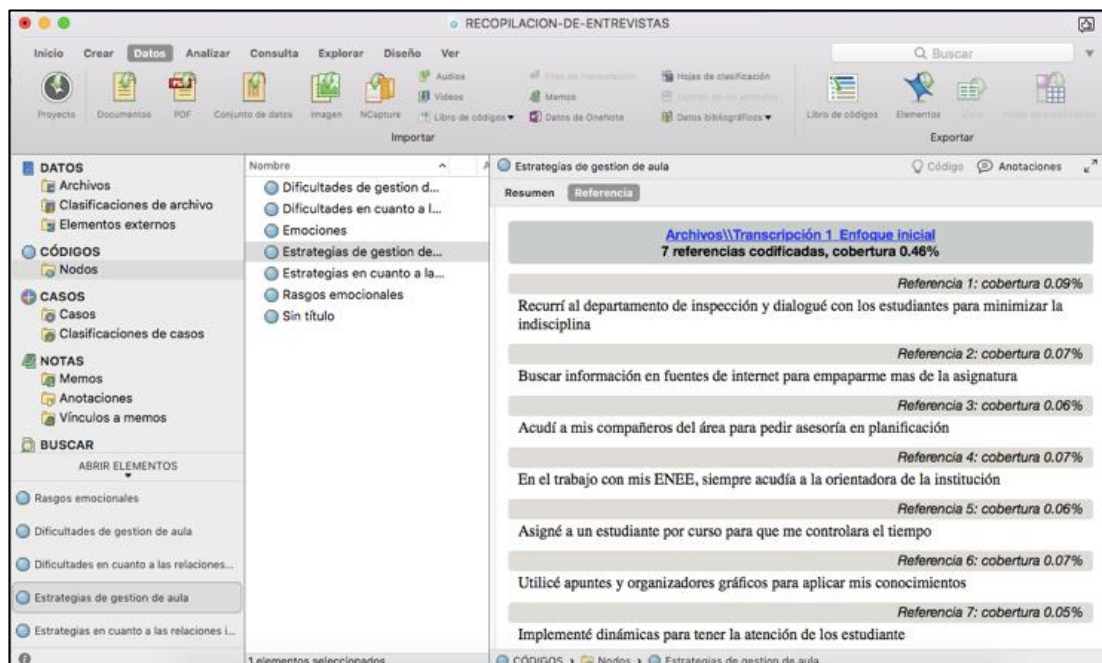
RECOPILACION-DE-ENTREVISTAS

Inicio Crear Datos Analizar Consulta Explorar Diseño Ver

Q Buscar

Proyecto Documentos PDF Conjunto de datos Imagen NCapture Audios Videos Libro de códigos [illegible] Memos Datos de OneNote Hojas de clasificación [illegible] Datos bibliográficos Libro de códigos Elementos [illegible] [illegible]

Importar

Exportar

DATOS
Archivos
Clasificaciones de archivo
Elementos externos
CÓDIGOS
Nodos
CASOS
Casos
Clasificaciones de casos
NOTAS
Memos
Anotaciones
Vínculos a memos
BUSCAR

ABRIR ELEMENTOS

Rasgos emocionales
Dificultades de gestion de aula
Dificultades en cuanto a las relaciones...
Estrategias de gestion de aula
Estrategias en cuanto a las relaciones i...

Nombre
Dificultades de gestion d...
Dificultades en cuanto a l...
Emociones
Estrategias de gestion de...
Estrategias en cuanto a la...
Rasgos emocionales
Sin título

1 elementos seleccionados

Estrategias de gestion de aula
Código Anotaciones

Resumen Referencia

Archivos\\Transcripción 1 Enfoque inicial
7 referencias codificadas, cobertura 0.46%

Referencia 1: cobertura 0.09%
Recurrí al departamento de inspección y dialogué con los estudiantes para minimizar la indisciplina

Referencia 2: cobertura 0.07%
Buscar información en fuentes de internet para empaparme mas de la asignatura

Referencia 3: cobertura 0.06%
Acudí a mis compañeros del área para pedir asesoría en planificación

Referencia 4: cobertura 0.07%
En el trabajo con mis ENEE, siempre acudía a la orientadora de la institución

Referencia 5: cobertura 0.06%
Asigné a un estudiante por curso para que me controlara el tiempo

Referencia 6: cobertura 0.07%
Utilicé apuntes y organizadores gráficos para aplicar mis conocimientos

Referencia 7: cobertura 0.05%
Implementé dinámicas para tener la atención de los estudiante

CÓDIGOS > Nodos > Estrategias de gestion de aula